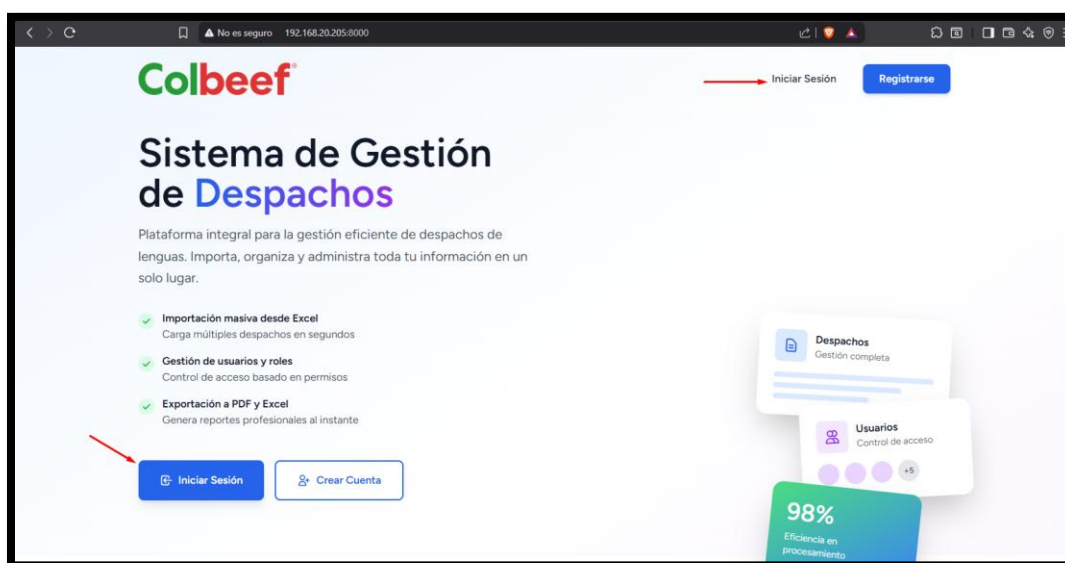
No es seguro 192.168.20.205:8000

Colbeef

Iniciar Sesión

Registrarse

Sistema de Gestión de Despachos

Plataforma integral para la gestión eficiente de despachos de lenguas. Importa, organiza y administra toda tu información en un solo lugar.

Importación masiva desde Excel
Carga múltiples despachos en segundos

Gestión de usuarios y roles
Control de acceso basado en permisos

Exportación a PDF y Excel
Genera reportes profesionales al instante

Iniciar Sesión

Crear Cuenta

Despachos
Gestión completa

Usuarios
Control de acceso

+5

98%
Eficiencia en procesamiento